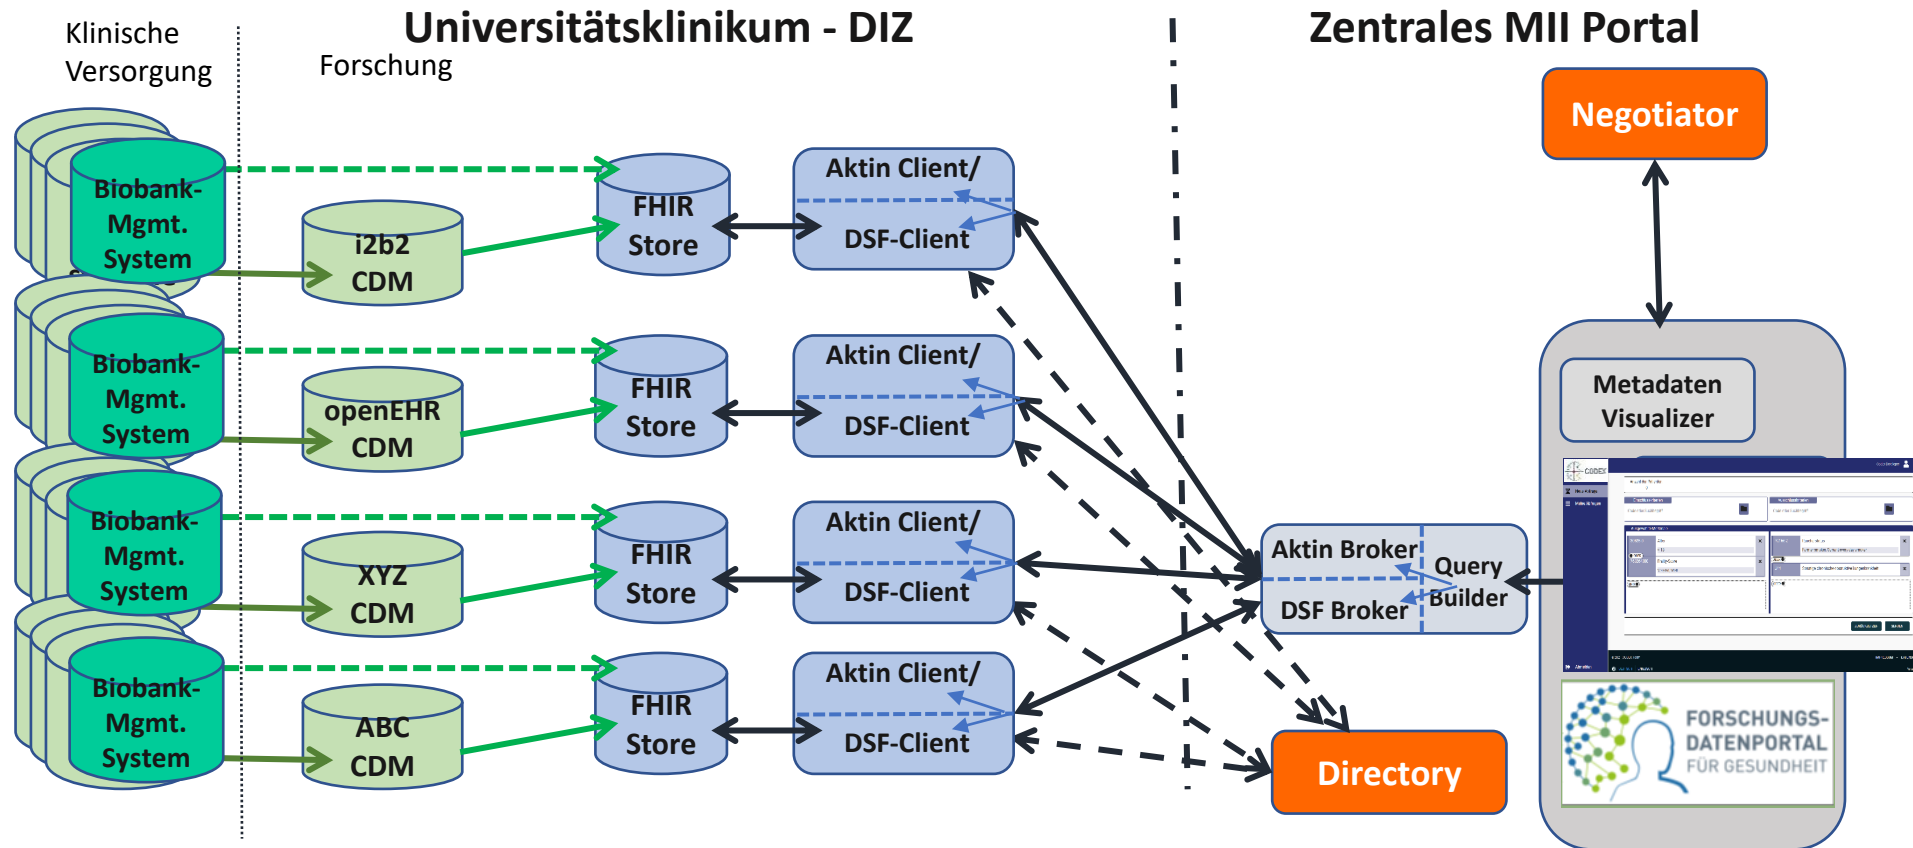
Klinische Versorgung

Universitätsklinikum - DIZ

Forschung

Zentrales MII Portal

Negotiator

Biobank-Mgmt. System

i2b2 CDM

FHIR Store

Aktin Client/

DSF-Client

Biobank-Mgmt. System

openEHR CDM

FHIR Store

Aktin Client/

DSF-Client

Metadaten Visualizer

Biobank-Mgmt. System

XYZ CDM

FHIR Store

Aktin Client/

DSF-Client

Aktin Broker

DSF Broker

Query Builder

Biobank-Mgmt. System

ABC CDM

FHIR Store

Aktin Client/

DSF-Client

Directory

FORSCHUNGS-DATENPORTAL FÜR GESUNDHEIT